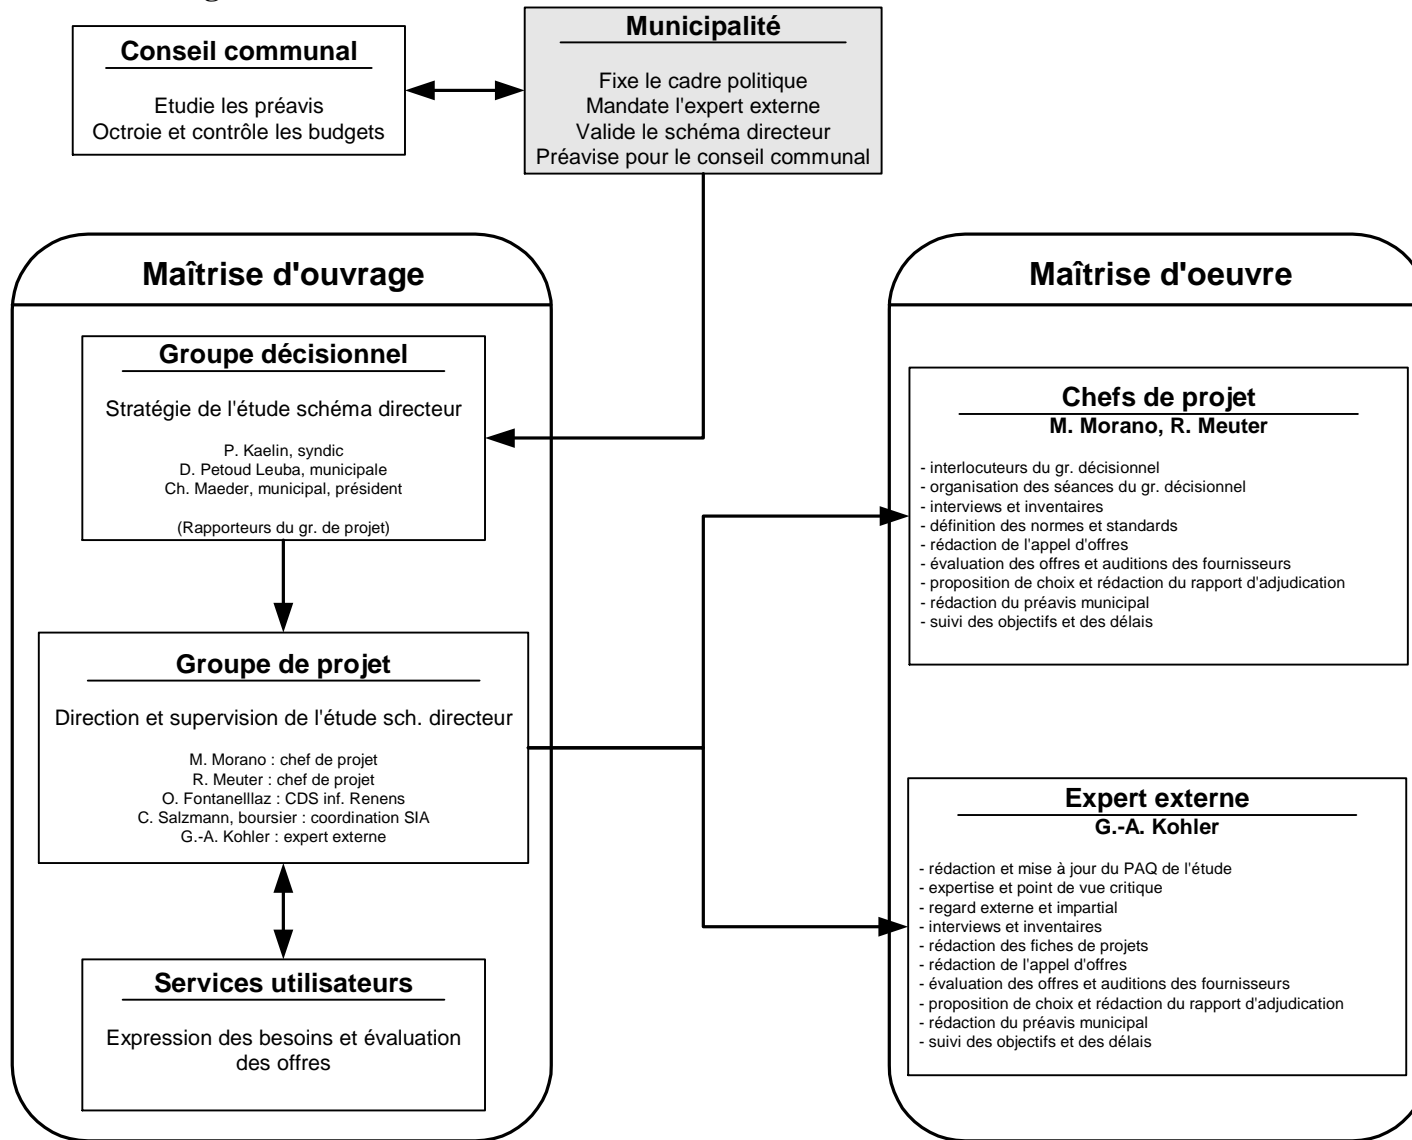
**Conseil communal**

Etudie les préavis
Octroie et contrôle les budgets

**Municipalité**

Fixe le cadre politique
Mandate l'expert externe
Valide le schéma directeur
Préavise pour le conseil communal

**Maîtrise d'ouvrage**

**Groupe décisionnel**

Stratégie de l'étude schéma directeur

P. Kaelin, syndic
D. Petoud Leuba, municipale
Ch. Maeder, municipal, président

(Rapporteurs du gr. de projet)

**Groupe de projet**

Direction et supervision de l'étude sch. directeur

M. Morano : chef de projet
R. Meuter : chef de projet
O. Fontanelllaz : CDS inf. Renens
C. Salzmann, boursier : coordination SIA
G.-A. Kohler : expert externe

**Services utilisateurs**

Expression des besoins et évaluation des offres

**Maîtrise d'oeuvre**

**Chefs de projet**
**M. Morano, R. Meuter**

- interlocuteurs du gr. décisionnel
- organisation des séances du gr. décisionnel
- interviews et inventaires
- définition des normes et standards
- rédaction de l'appel d'offres
- évaluation des offres et auditions des fournisseurs
- proposition de choix et rédaction du rapport d'adjudication
- rédaction du préavis municipal
- suivi des objectifs et des délais

**Expert externe**
**G.-A. Kohler**

- rédaction et mise à jour du PAQ de l'étude
- expertise et point de vue critique
- regard externe et impartial
- interviews et inventaires
- rédaction des fiches de projets
- rédaction de l'appel d'offres
- évaluation des offres et auditions des fournisseurs
- proposition de choix et rédaction du rapport d'adjudication
- rédaction du préavis municipal
- suivi des objectifs et des délais